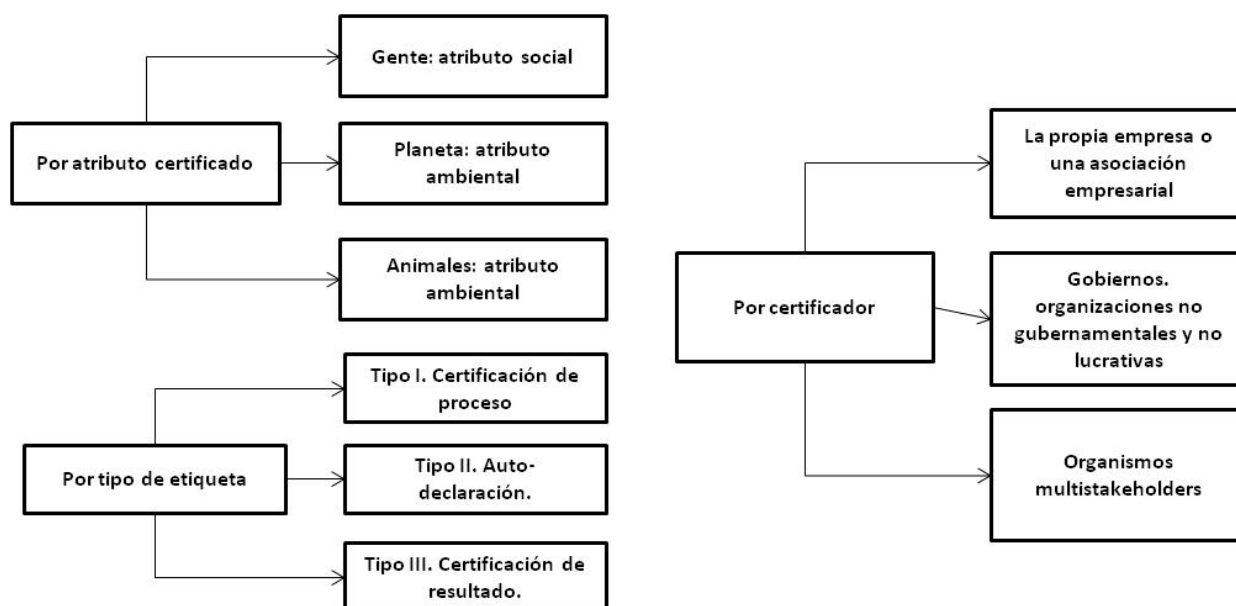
Por atributo certificado

Gente: atributo social

Planeta: atributo ambiental

Animales: atributo ambiental

Por tipo de etiqueta

Tipo I. Certificación de proceso

Tipo II. Auto-declaración.

Tipo III. Certificación de resultado.

Por certificador

La propia empresa o una asociación empresarial

Gobiernos. organizaciones no gubernamentales y no lucrativas

Organismos multistakeholders